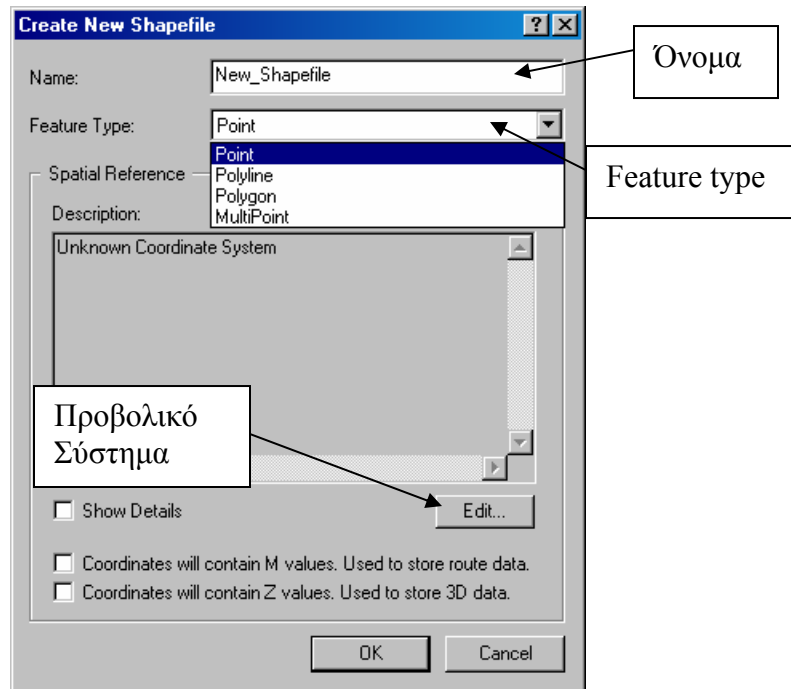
Create New Shapefile

?

Name: New_Shapefile

Όνομα

Feature Type: Point

Point
Polyline
Polygon
MultiPoint

Spatial Reference

Feature type

Description:

Unknown Coordinate System

Προβολικό Σύστημα

Show Details

Edit...

Coordinates will contain M values. Used to store route data.

Coordinates will contain Z values. Used to store 3D data.

OK

Cancel